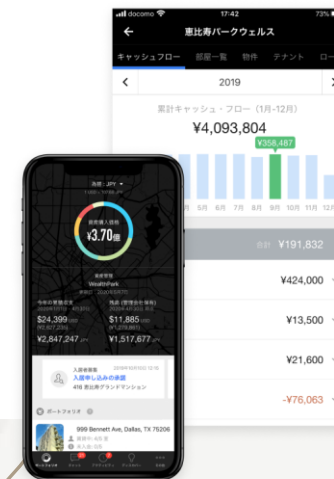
docomo 17:42 73%

← 恵比寿パークウェルス

キャッシュフロー 部屋一覧 物件 テナント ロー

< 2019 >

累計キャッシュ・フロー（1月-12月）

¥4,093,804

¥358,487

4月 5月 6月 7月 8月 9月 10月 11月 12月

合計 ¥191,832

¥424,000

¥13,500

¥21,600

-¥76,063

通貨：JPY

資産総額

¥3.70億

WealthPark

今年の家賃収入 $24,399 ¥2,847,247

純資 $11,885 ¥1,517,677

入居者募集 入居申し込みの承認 4特 港区

ポートフォリオ

999 Bennett Ave, Dallas, TX 75206